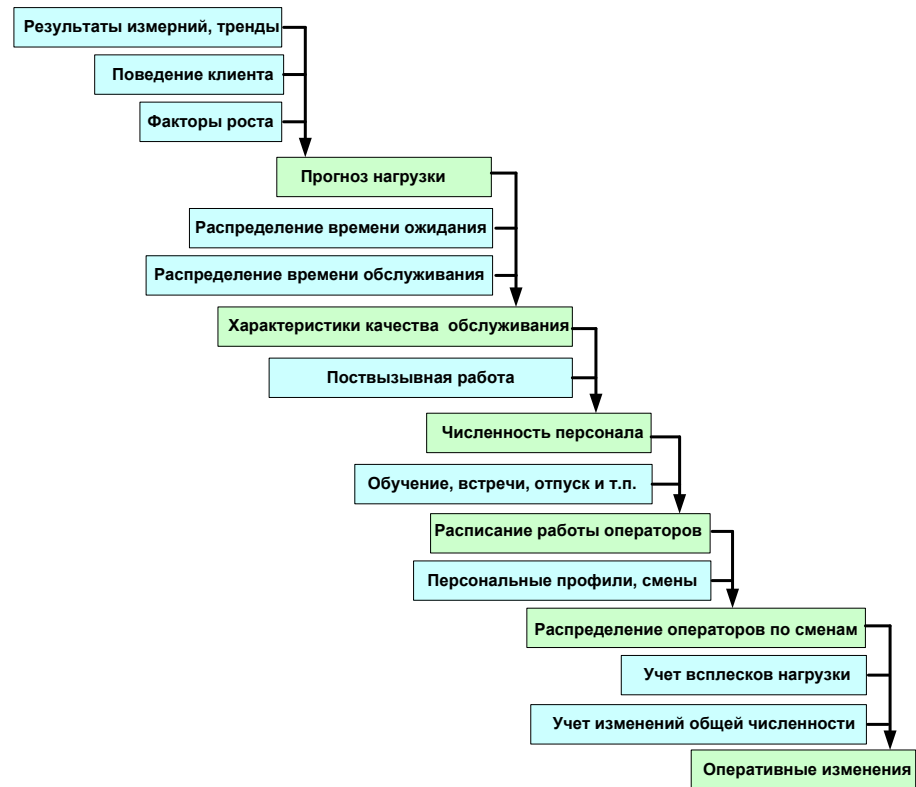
Результаты измерний, тренды

Поведение клиента

Факторы роста

Прогноз нагрузки

Распределение времени ожидания

Распределение времени обслуживания

Характеристики качества обслуживания

Поствызывная работа

Численность персонала

Обучение, встречи, отпуск и т.п.

Расписание работы операторов

Персональные профили, смены

Распределение операторов по сменам

Учет всплесков нагрузки

Учет изменений общей численности

Оперативные изменения